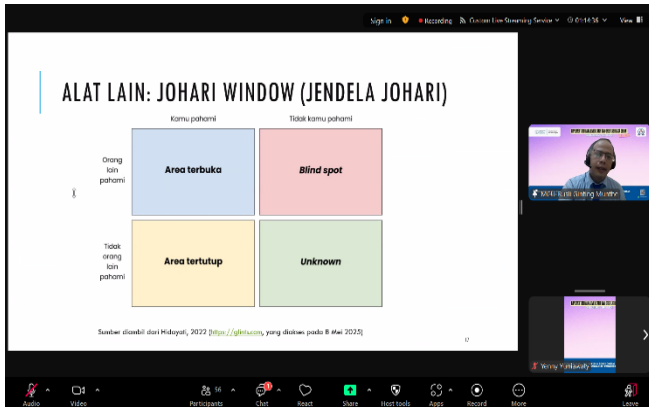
Sign in Recording Custom Live Streaming Service 01:14:36 View

ALAT LAIN: JOHARI WINDOW (JENDELA JOHARI)

| | Kamu pahami | Tidak kamu pahami |
|---|---|---|
| Orang lain pahami | Area terbuka | *Blind spot* |
| Tidak orang lain pahami | Area tertutup | *Unknown* |

Sumber diambil dari Hidayati, 2022 (https://glints.com, yang diakses pada 8 Mei 2025)

12

Muhammad Bintang Murtiy

Yenny Yunilawaty

Audio Video Participants 56 Chat React Share Host tools Apps Record More Leave